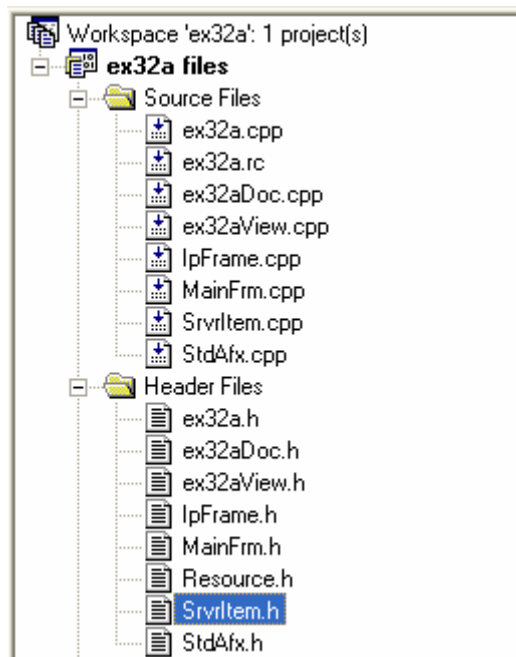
Workspace 'ex32a': 1 project(s)
ex32a files
Source Files
ex32a.cpp
ex32a.rc
ex32aDoc.cpp
ex32aView.cpp
IpFrame.cpp
MainFrm.cpp
SrvrItem.cpp
StdAfx.cpp
Header Files
ex32a.h
ex32aDoc.h
ex32aView.h
IpFrame.h
MainFrm.h
Resource.h
SrvrItem.h
StdAfx.h